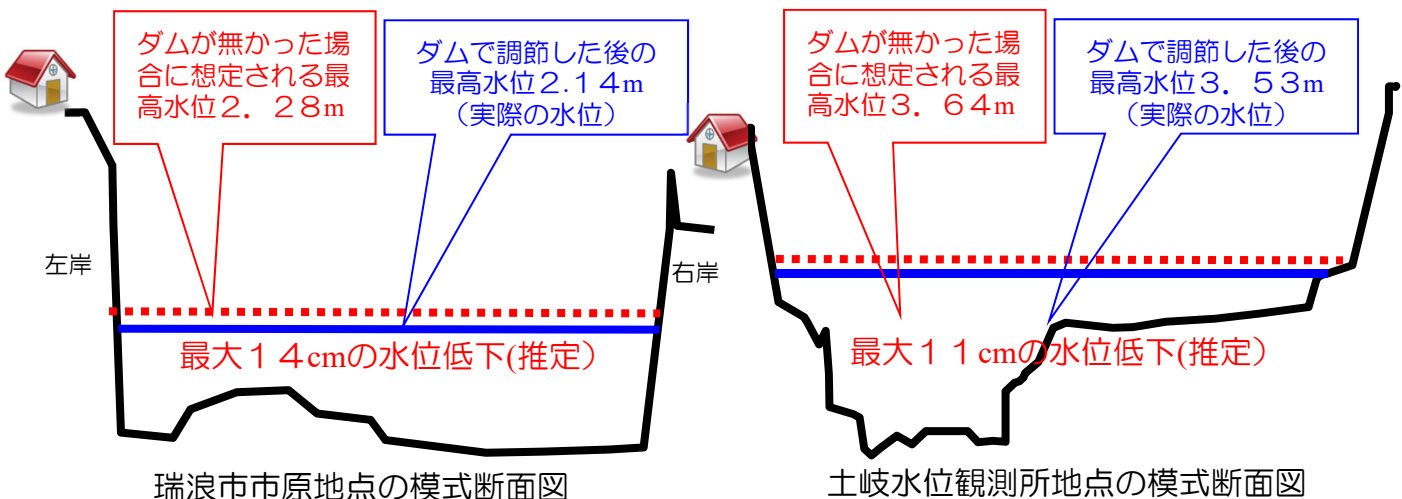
ダムが無かった場合に想定される最高水位２．２８m

ダムで調節した後の最高水位2.１４m（実際の水位）

左岸

右岸

最大１４cmの水位低下(推定)

瑞浪市市原地点の模式断面図

ダムが無かった場合に想定される最高水位３．６４m

ダムで調節した後の最高水位３．５３m（実際の水位）

最大１１cmの水位低下(推定)

土岐水位観測所地点の模式断面図